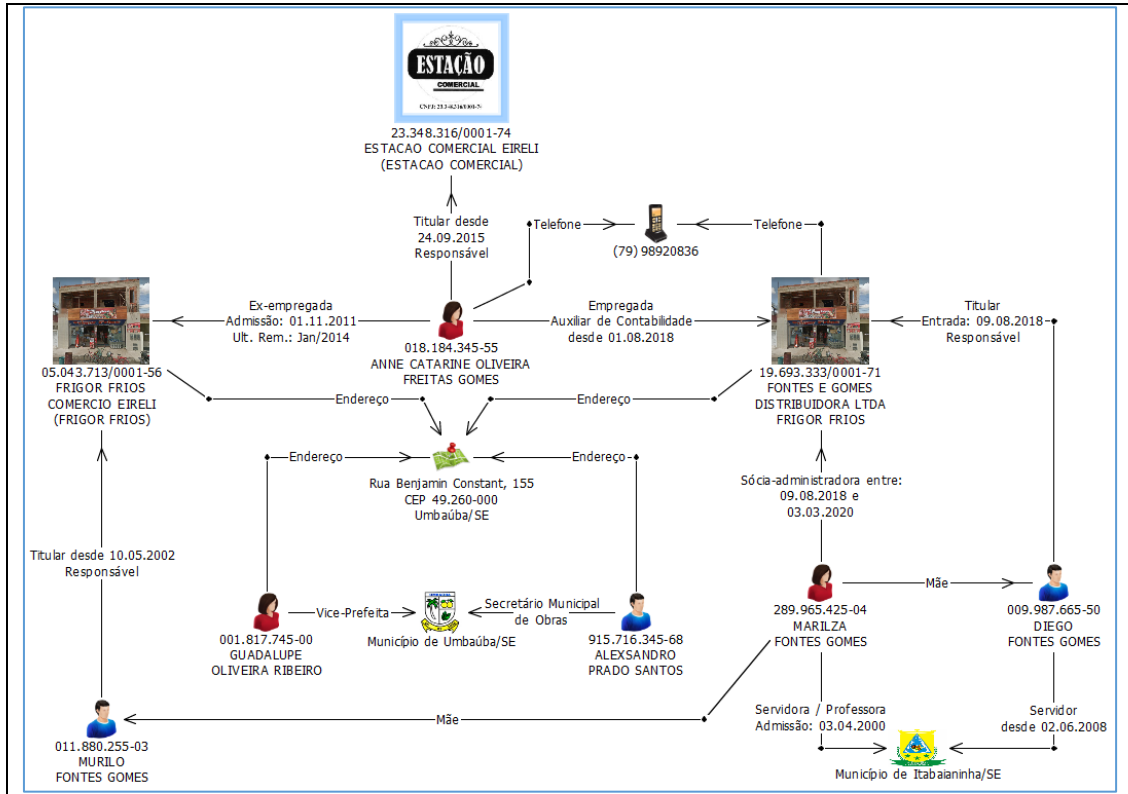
ESTAÇÃO
COMERCIAL
CNPJ: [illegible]

23.348.316/0001-74
ESTACAO COMERCIAL EIRELI
(ESTACAO COMERCIAL)

Titular desde
24.09.2015
Responsável

Telefone
(79) 98920836
Telefone

05.043.713/0001-56
FRIGOR FRIOS
COMERCIO EIRELI
(FRIGOR FRIOS)

Ex-empregada
Admissão: 01.11.2011
Ult. Rem.: Jan/2014

018.184.345-55
ANNE CATARINE OLIVEIRA
FREITAS GOMES

Empregada
Auxiliar de Contabilidade
desde 01.08.2018

19.693.333/0001-71
FONTES E GOMES
DISTRIBUIDORA LTDA
FRIGOR FRIOS

Titular
Entrada: 09.08.2018
Responsável

Endereço
Endereço
Endereço
Endereço

Rua Benjamin Constant, 155
CEP 49.260-000
Umbaúba/SE

Sócia-administradora entre:
09.08.2018 e
03.03.2020

Titular desde 10.05.2002
Responsável

Vice-Prefeita
Município de Umbaúba/SE
Secretário Municipal
de Obras

001.817.745-00
GUADALUPE
OLIVEIRA RIBEIRO

915.716.345-68
ALEXSANDRO
PRADO SANTOS

289.965.425-04
MARILZA
FONTES GOMES

Mãe

009.987.665-50
DIEGO
FONTES GOMES

Mãe

011.880.255-03
MURILO
FONTES GOMES

Servidora / Professora
Admissão: 03.04.2000

Servidor
desde 02.06.2008

Município de Itabaianinha/SE